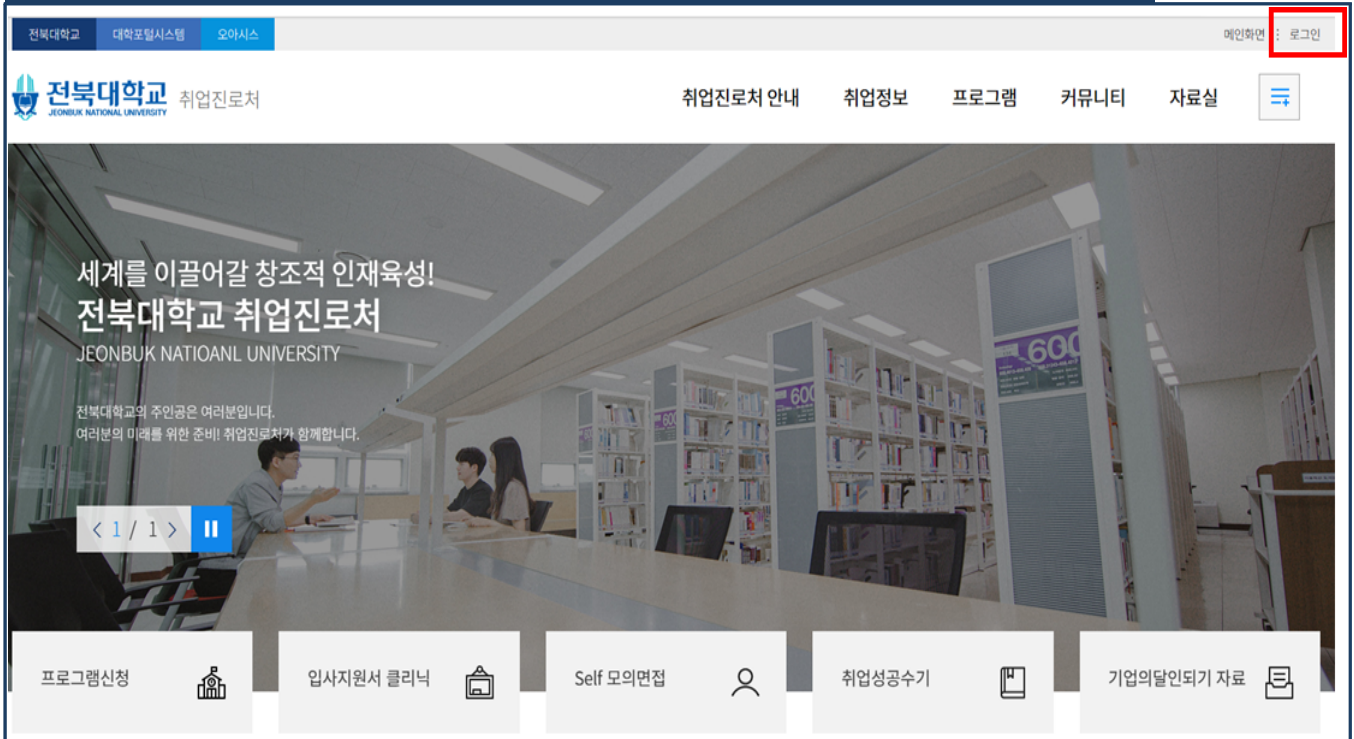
전북대학교 대학포털시스템 오아시스

메인화면 : 로그인

전북대학교
JEONBUK NATIONAL UNIVERSITY
취업진로처

취업진로처 안내 취업정보 프로그램 커뮤니티 자료실

세계를 이끌어갈 창조적 인재육성!
전북대학교 취업진로처
JEONBUK NATIOANL UNIVERSITY

전북대학교의 주인공은 여러분입니다.
여러분의 미래를 위한 준비! 취업진로처가 함께합니다.

1 / 1

600

프로그램신청
입사지원서 클리닉
Self 모의면접
취업성공수기
기업의달인되기 자료